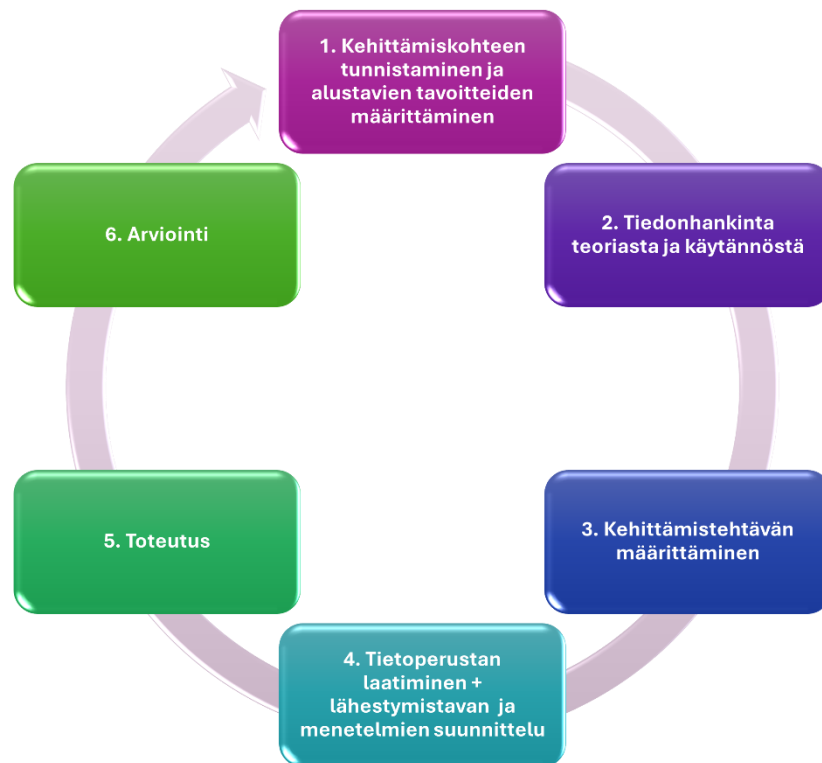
1. Kehittämiskohteen tunnistaminen ja alustavien tavoitteiden määrittäminen

2. Tiedonhankinta teoriasta ja käytännöstä

3. Kehittämistehtävän määrittäminen

4. Tietoperustan laatiminen + lähestymistavan ja menetelmien suunnittelu

5. Toteutus

6. Arviointi